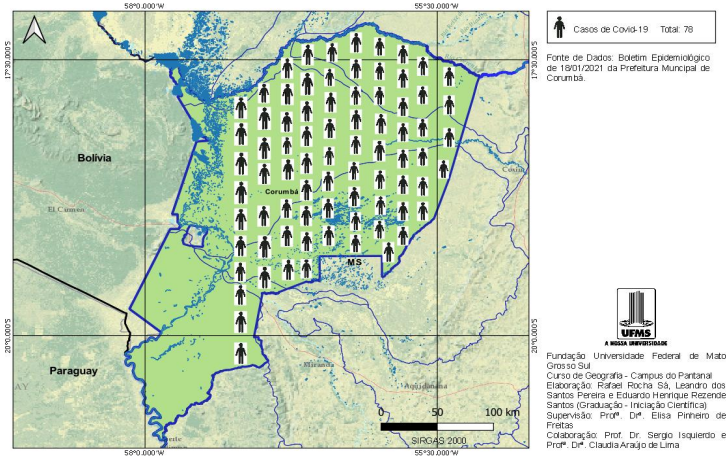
58°0.000'W

55°30.000'W

17°30.000'S

17°30.000'S

Bolivia

El Carmen

Corumbá

MS

Paraguay

Miranda

Aquidauana

Coxim

20°0.000'S

20°0.000'S

0 50 100 km

SIRGAS 2000

58°0.000'W

55°30.000'W

Casos de Covid-19 Total: 78

Fonte de Dados: Boletim Epidemiológico de 18/01/2021 da Prefeitura Municipal de Corumbá.

UFMS

A NOSSA UNIVERSIDADE

Fundação Universidade Federal de Mato Grosso Sul
Curso de Geografia - Campus do Pantanal
Elaboração: Rafael Rocha Sá, Leandro dos Santos Pereira e Eduardo Henrique Rezende Santos (Graduação - Iniciação Científica)
Supervisão: Profª. Drª. Elisa Pinheiro de Freitas
Colaboração: Prof. Dr. Sergio Isquierdo e Profª. Drª. Claudia Araújo de Lima